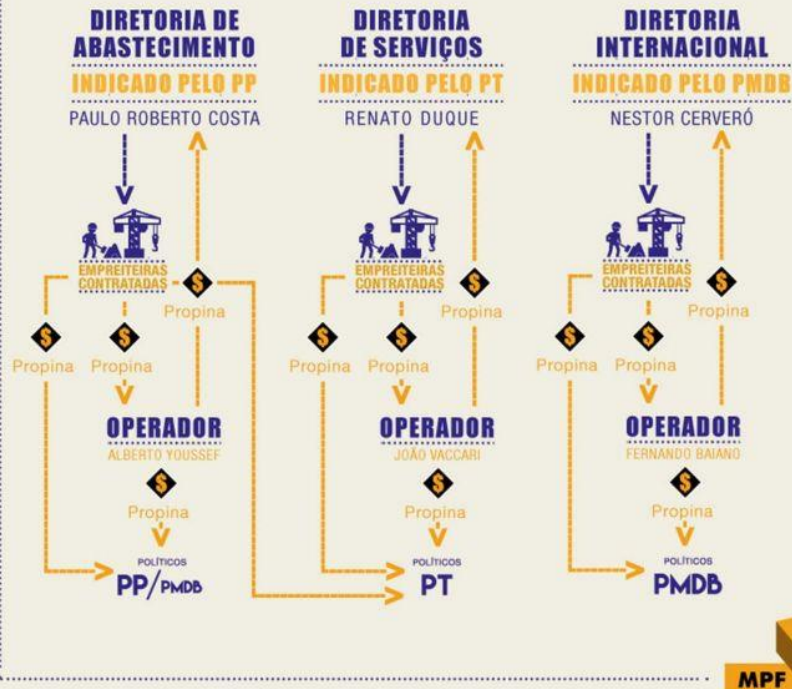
DIRETORIA DE ABASTECIMENTO
INDICADO PELO PP
PAULO ROBERTO COSTA

EMPREITEIRAS CONTRATADAS
$ Propina
$ Propina
$ Propina

OPERADOR
ALBERTO YOUSSEF
$ Propina

POLÍTICOS
PP/PMDB

DIRETORIA DE SERVIÇOS
INDICADO PELO PT
RENATO DUQUE

EMPREITEIRAS CONTRATADAS
$ Propina
$ Propina
$ Propina

OPERADOR
JOÃO VACCARI
$ Propina

POLÍTICOS
PT

DIRETORIA INTERNACIONAL
INDICADO PELO PMDB
NESTOR CERVERÓ

EMPREITEIRAS CONTRATADAS
$ Propina
$ Propina
$ Propina

OPERADOR
FERNANDO BAIANO
$ Propina

POLÍTICOS
PMDB

MPF